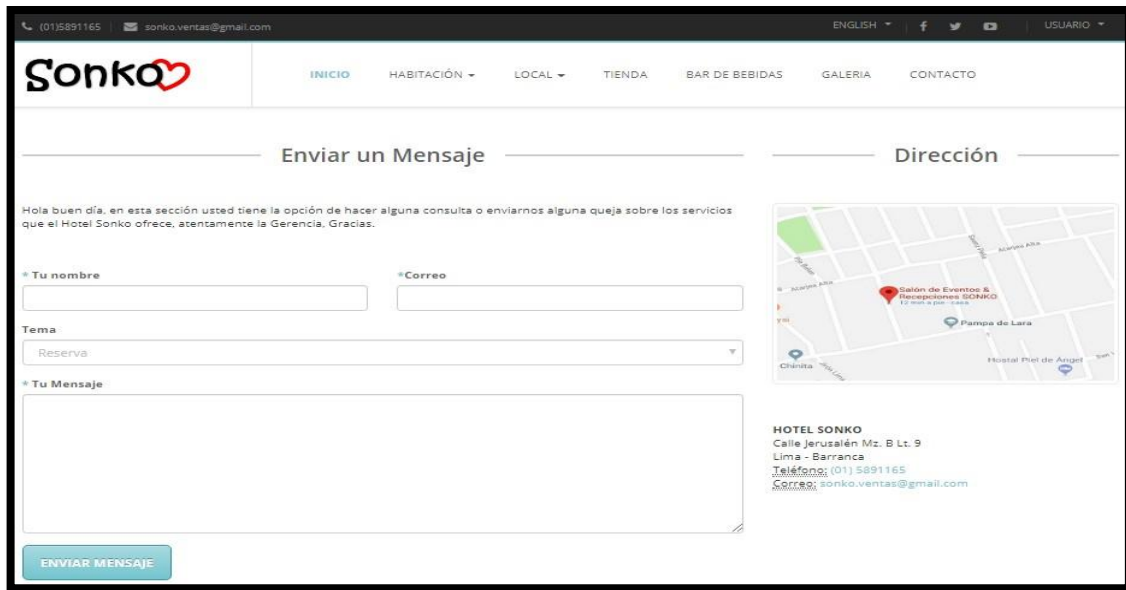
(01)5891165 sonko.ventas@gmail.com ENGLISH USUARIO

Sonko

INICIO HABITACIÓN LOCAL TIENDA BAR DE BEBIDAS GALERIA CONTACTO

Enviar un Mensaje

Dirección

Hola buen día, en esta sección usted tiene la opción de hacer alguna consulta o enviarnos alguna queja sobre los servicios que el Hotel Sonko ofrece, atentamente la Gerencia, Gracias.

* Tu nombre

*Correo

Tema

Reserva

* Tu Mensaje

ENVIAR MENSAJE

Salón de Eventos & Recepciones SONKO
Pampa de Lara
Hostal Piel de Angel
Chinita
Acarpas Alta

HOTEL SONKO
Calle Jerusalén Mz. B Lt. 9
Lima - Barranca
Teléfono: (01) 5891165
Correo: sonko.ventas@gmail.com